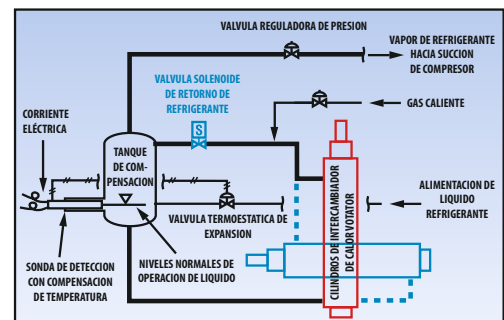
VALVULA REGULADORA DE PRESION

VAPOR DE REFRIGERANTE HACIA SUCCION DE COMPRESOR

VALVULA SOLENOIDE DE RETORNO DE REFRIGERANTE

GAS CALIENTE

S

CORRIENTE ELÉCTRICA

TANQUE DE COMPENSACION

CILINDROS DE INTERCAMBIADOR DE CALOR VOTATOR

ALIMENTACION DE LIQUIDO REFRIGERANTE

VALVULA TERMOESTATICA DE EXPANSION

SONDA DE DETECCION CON COMPENSACION DE TEMPERATURA

NIVELES NORMALES DE OPERACION DE LIQUIDO